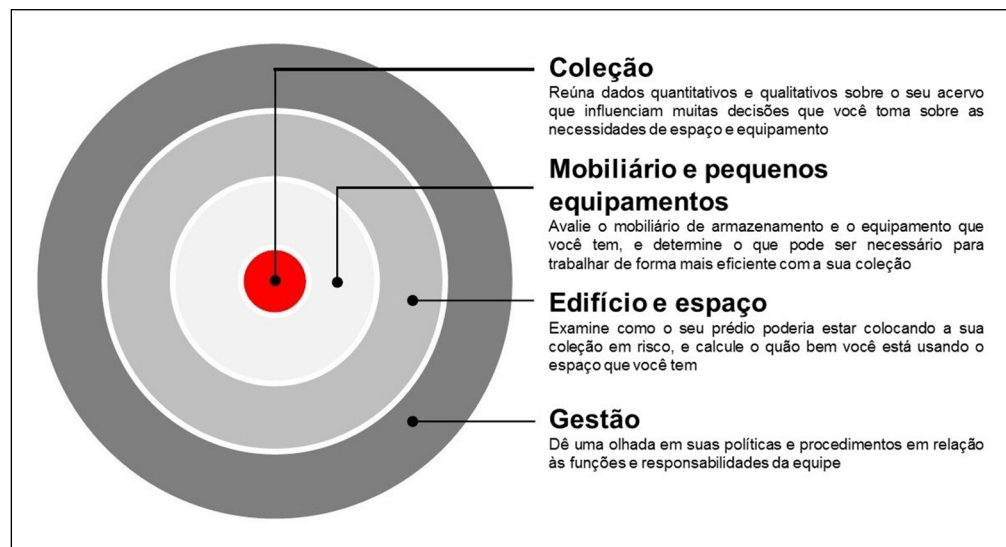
Coleção
Reúna dados quantitativos e qualitativos sobre o seu acervo que influenciam muitas decisões que você toma sobre as necessidades de espaço e equipamento

Mobiliário e pequenos equipamentos
Avalie o mobiliário de armazenamento e o equipamento que você tem, e determine o que pode ser necessário para trabalhar de forma mais eficiente com a sua coleção

Edifício e espaço
Examine como o seu prédio poderia estar colocando a sua coleção em risco, e calcule o quão bem você está usando o espaço que você tem

Gestão
Dê uma olhada em suas políticas e procedimentos em relação às funções e responsabilidades da equipe